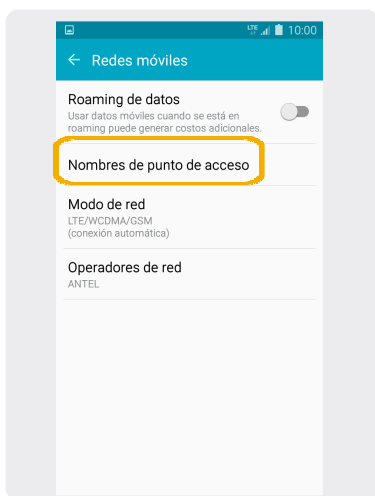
LTE 10:00

Redes móviles

Roaming de datos
Usar datos móviles cuando se está en roaming puede generar costos adicionales.

Nombres de punto de acceso

Modo de red
LTE/WCDMA/GSM
(conexión automática)

Operadores de red
ANTEL